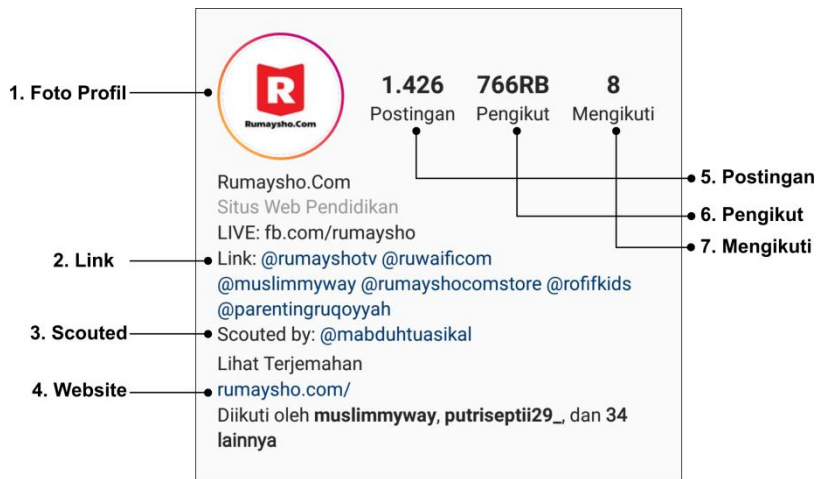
1. Foto Profil

R
Rumaysho.Com

1.426
Postingan

766RB
Pengikut

8
Mengikuti

5. Postingan

6. Pengikut

7. Mengikuti

Rumaysho.Com
Situs Web Pendidikan
LIVE: fb.com/rumaysho

2. Link

Link: @rumayshotv @ruwaificom @muslimmyway @rumayshocomstore @rofifkids @parentingruqoyyah

3. Scouted

Scouted by: @mabduhtuasikal
Lihat Terjemahan

4. Website

rumaysho.com/
Diikuti oleh **muslimmyway**, **putriseptii29_**, dan **34 lainnya**